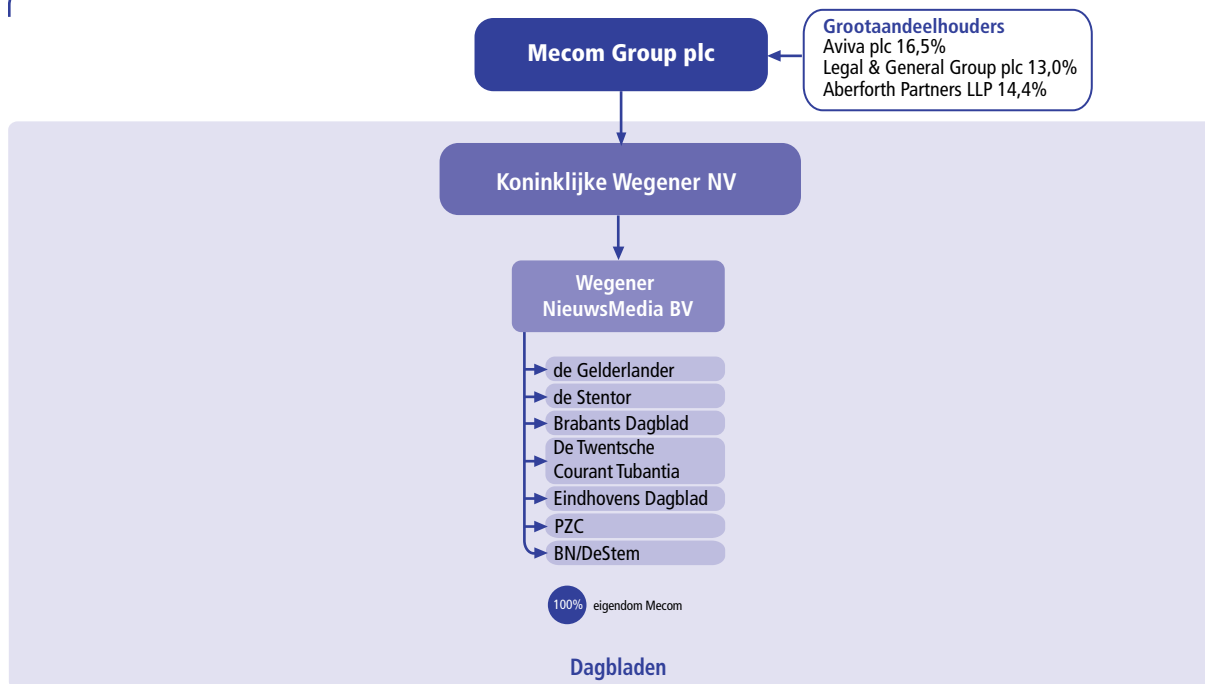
Mecom Group plc

Grootaandeelhouders
Aviva plc 16,5%
Legal & General Group plc 13,0%
Aberforth Partners LLP 14,4%

Koninklijke Wegener NV

Wegener NieuwsMedia BV

de Gelderlander
de Stentor
Brabants Dagblad
De Twentsche Courant Tubantia
Eindhovens Dagblad
PZC
BN/DeStem

100% eigendom Mecom

Dagbladen